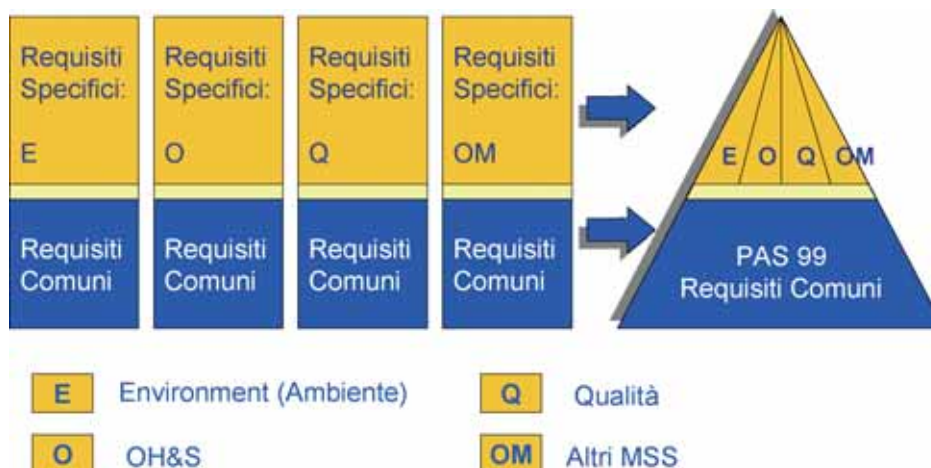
Requisiti Specifici:

E

Requisiti Comuni

Requisiti Specifici:

O

Requisiti Comuni

Requisiti Specifici:

Q

Requisiti Comuni

Requisiti Specifici:

OM

Requisiti Comuni

E O Q OM

PAS 99 Requisiti Comuni

E Environment (Ambiente)

Q Qualità

O OH&S

OM Altri MSS